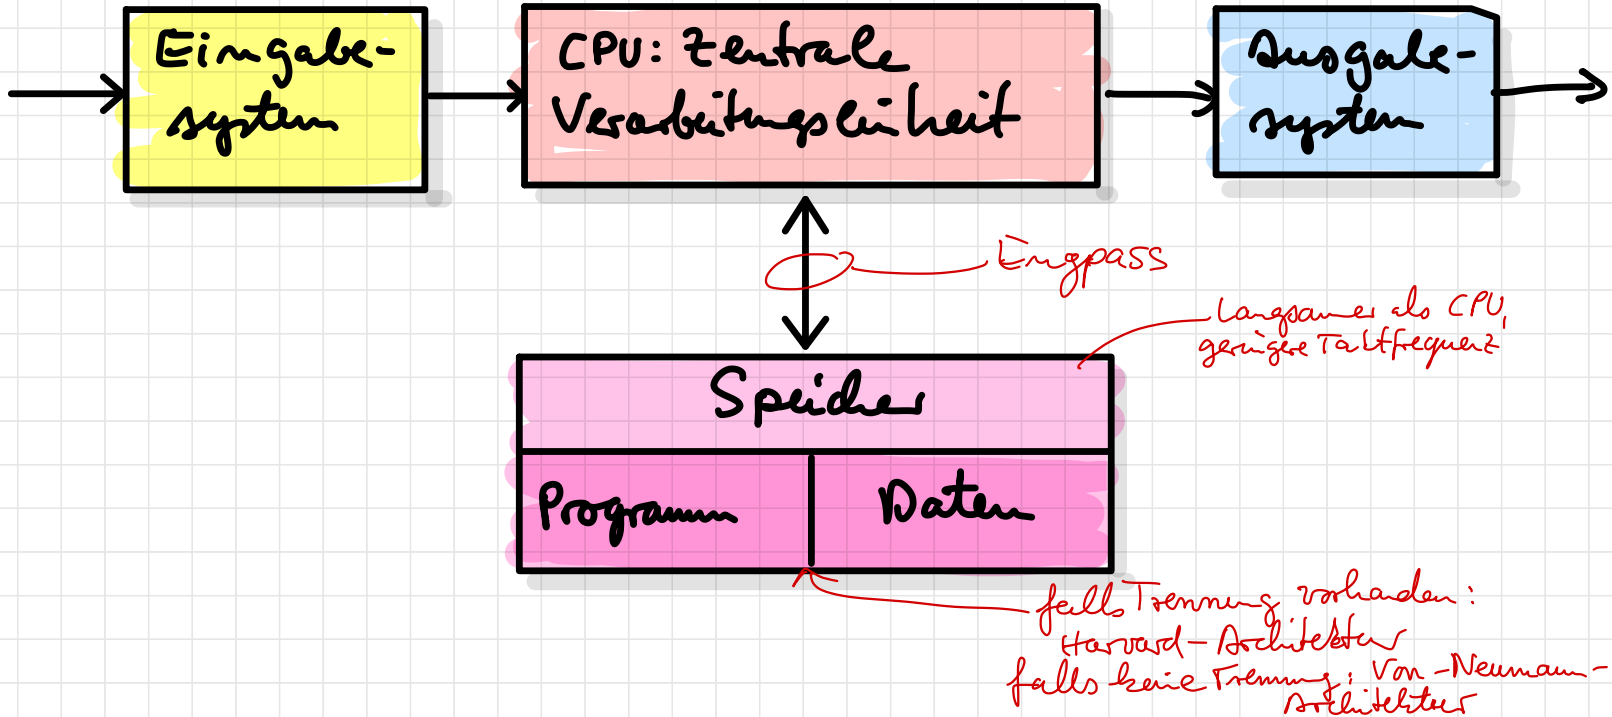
Eingabesystem

CPU: zentrale Verarbeitungseinheit

Ausgabesystem

Engpass

Langsamer als CPU, geringere Taktfrequenz

Speicher

Programm

Daten

falls Trennung vorhanden: Harvard-Architektur
falls keine Trennung: Von-Neumann-Architektur